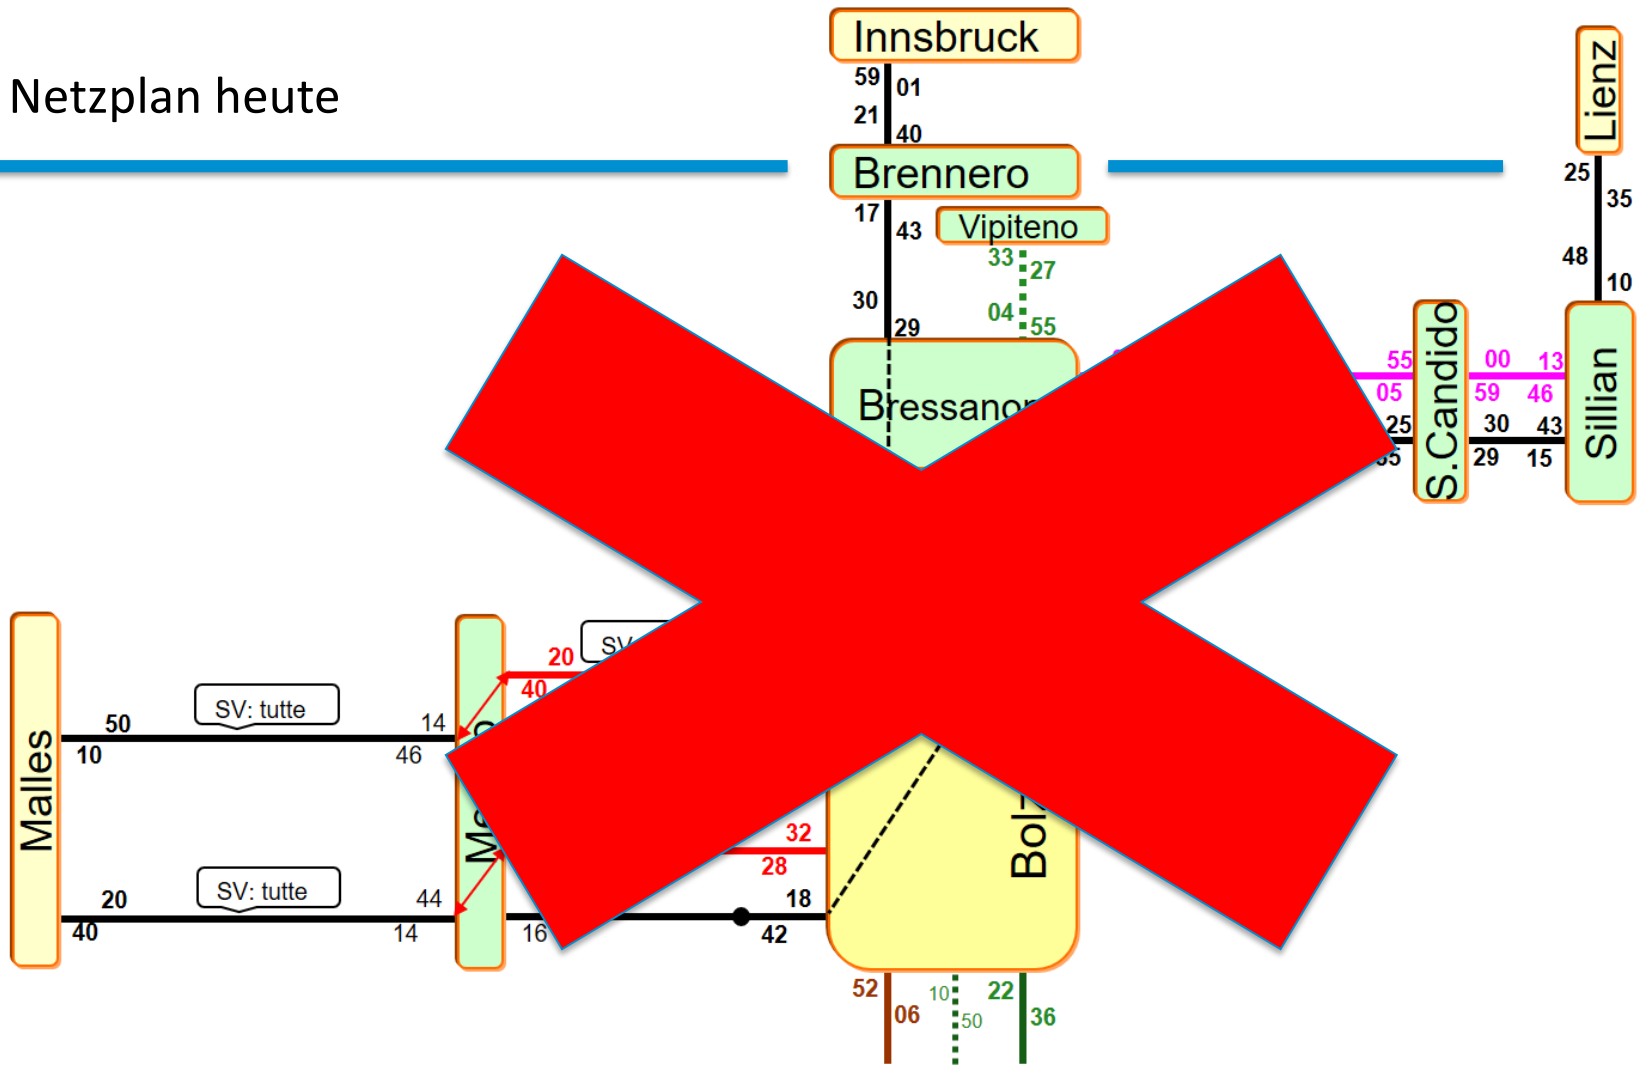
Netzplan heute

Innsbruck
59 01
21 40
Brennero
17 43
Vipiteno
33 27
04 55
30 29
Bressano

Lienz
25 35
48 10
55 00 13
05 59 46
25 30 43
29 15
S.Candido
Sillian

Malles
50
10
SV: tutte
14
46
20
40
SV: tutte
44
14
Me
20
40
SV
32
28
18
42
16
Bol
52 06
10 50
22 36